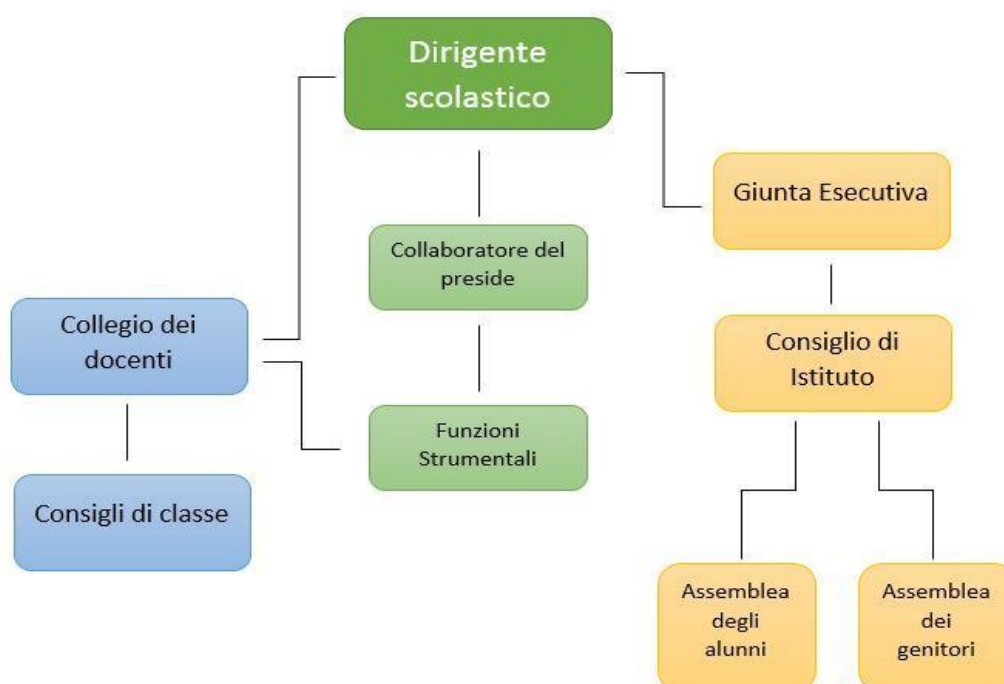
Dirigente scolastico

Giunta Esecutiva

Collaboratore del preside

Collegio dei docenti

Consiglio di Istituto

Funzioni Strumentali

Consigli di classe

Assemblea degli alunni

Assemblea dei genitori